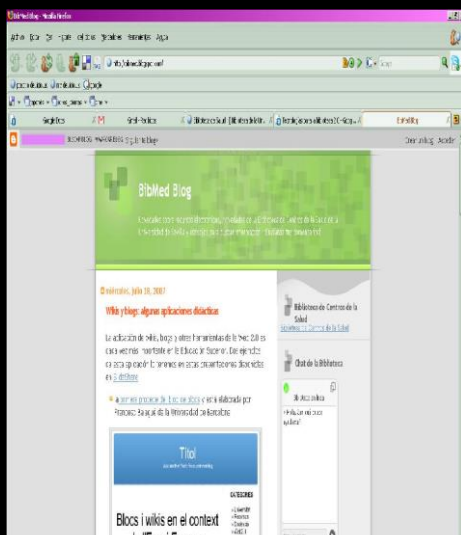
BibMed Blog - Mozilla Firefox

Archivo Editar Ver Historial Marcadores Herramientas Ayuda

http://bibmed.blogspot.com/

Google

BibMed Blog

miércoles, julio 18, 2007

Wikis y blogs: algunas aplicaciones didácticas

Biblioteca de Ciencias de la Salud

Chat de la Biblioteca

Títol

Blocs i wikis en el context

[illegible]